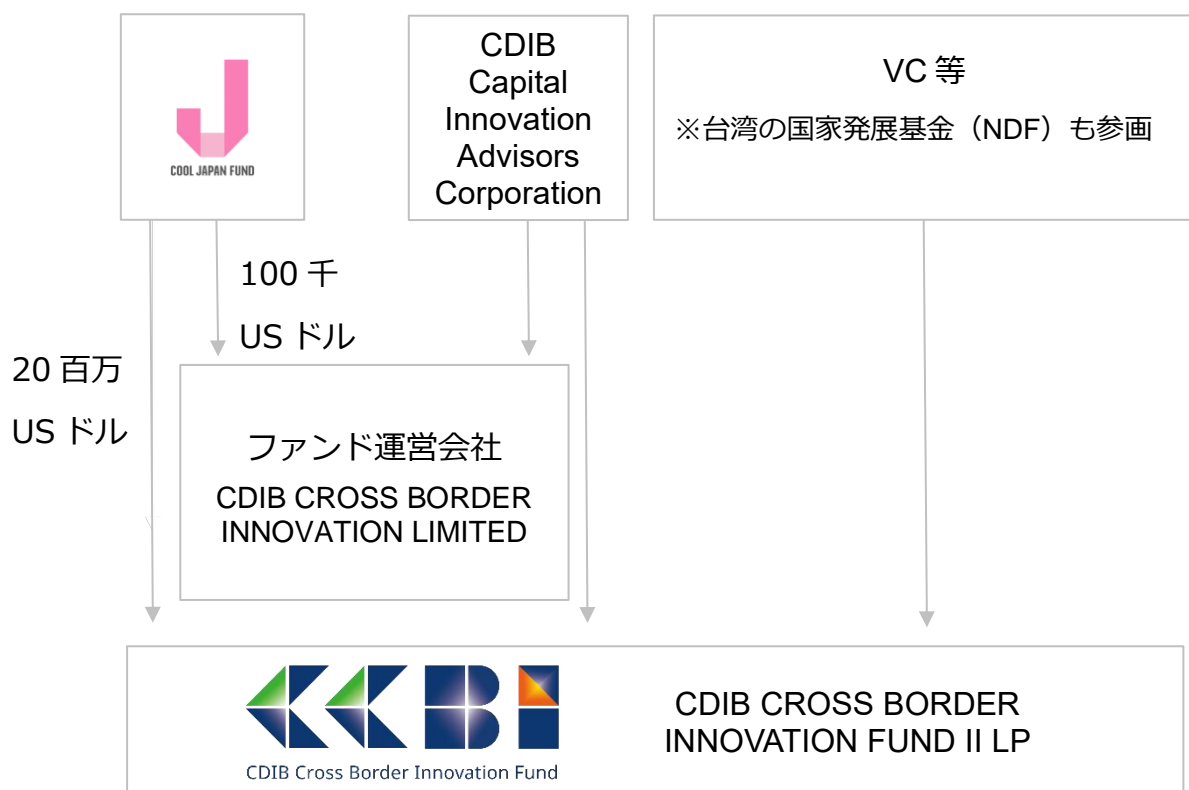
COOL JAPAN FUND

CDIB Capital Innovation Advisors Corporation

VC 等

※台湾の国家発展基金（NDF）も参画

100 千
US ドル

20 百万
US ドル

ファンド運営会社
CDIB CROSS BORDER INNOVATION LIMITED

CDIB Cross Border Innovation Fund

CDIB CROSS BORDER INNOVATION FUND II LP